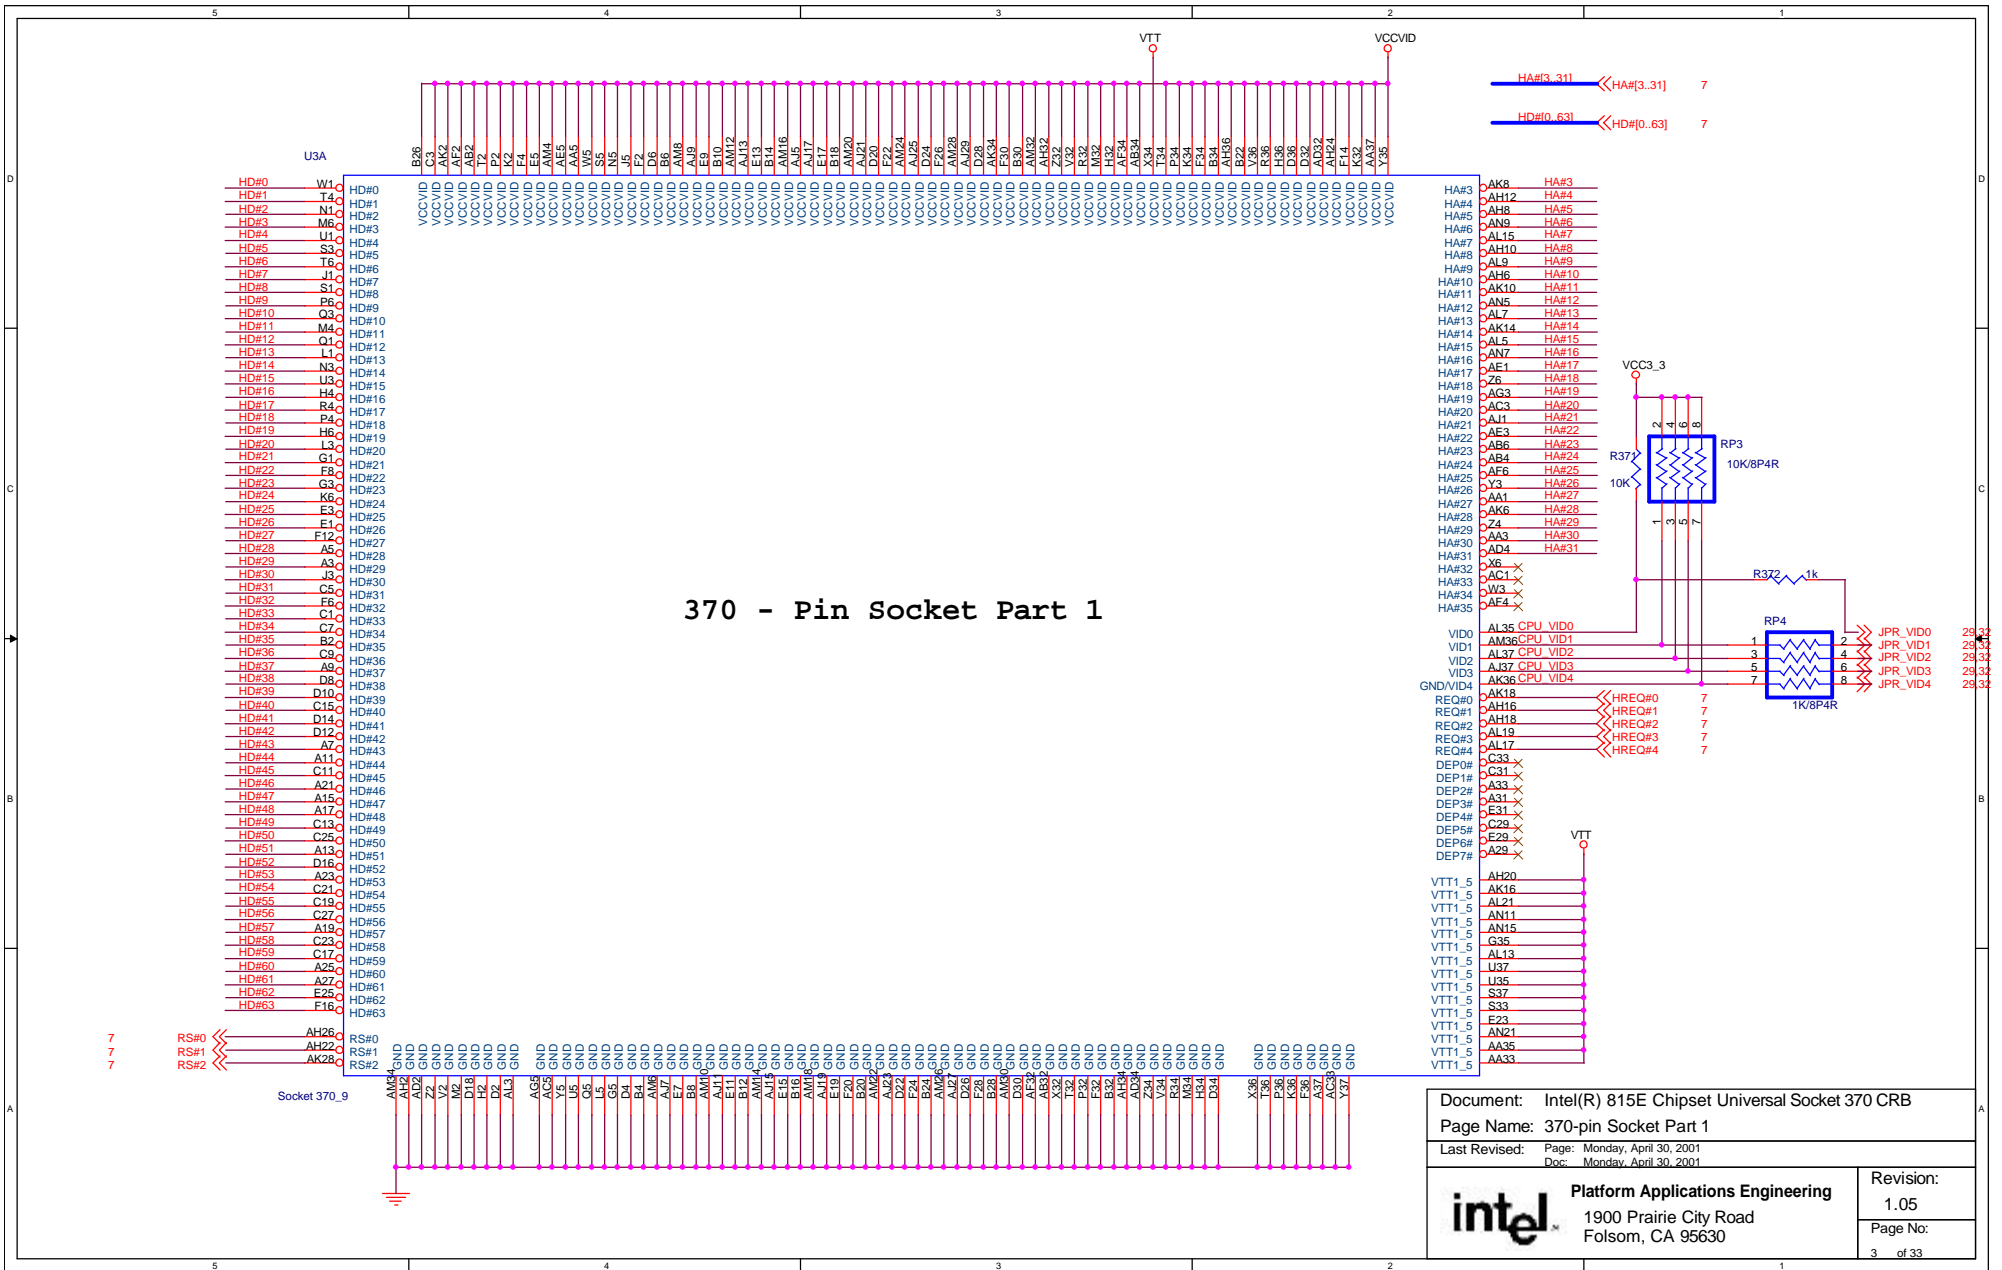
5 4 3 2 1

VTT VCCVID

HA#[3..31] HA#[3..31] 7
HD#[0..63] HD#[0..63] 7

U3A

B26 C3 AK2 AF2 AB2 T2 P2 K2 F4 E5 AM4 AE5 AA5 W5 S5 N5 J5 F2 D6 B6 AM8 AJ9 E9 B10 AM12 AJ13 E13 B14 AM16 AJ5 AJ17 E17 B18 AM20 AJ21 D20 F22 AM24 AJ25 D24 F26 AM28 AJ29 D28 AK34 F30 B30 AM32 AH32 Z32 V32 R32 M32 H32 AF34 AB34 X34 T34 P34 K34 F34 B34 AH36 B22 V36 R36 H36 D36 D32 AD32 AH24 F14 K32 AA37 Y35

HD#0 W1 HD#0
HD#1 T4 HD#1
HD#2 N1 HD#2
HD#3 M6 HD#3
HD#4 U1 HD#4
HD#5 S3 HD#5
HD#6 T6 HD#6
HD#7 J1 HD#7
HD#8 S1 HD#8
HD#9 P6 HD#9
HD#10 Q3 HD#10
HD#11 M4 HD#11
HD#12 Q1 HD#12
HD#13 L1 HD#13
HD#14 N3 HD#14
HD#15 U3 HD#15
HD#16 H4 HD#16
HD#17 R4 HD#17
HD#18 P4 HD#18
HD#19 H6 HD#19
HD#20 L3 HD#20
HD#21 G1 HD#21
HD#22 F8 HD#22
HD#23 G3 HD#23
HD#24 K6 HD#24
HD#25 E3 HD#25
HD#26 F1 HD#26
HD#27 F12 HD#27
HD#28 A5 HD#28
HD#29 A3 HD#29
HD#30 J3 HD#30
HD#31 C5 HD#31
HD#32 F6 HD#32
HD#33 C1 HD#33
HD#34 C7 HD#34
HD#35 B2 HD#35
HD#36 C9 HD#36
HD#37 A9 HD#37
HD#38 D8 HD#38
HD#39 D10 HD#39
HD#40 C15 HD#40
HD#41 D14 HD#41
HD#42 D12 HD#42
HD#43 A7 HD#43
HD#44 A11 HD#44
HD#45 C11 HD#45
HD#46 A21 HD#46
HD#47 A15 HD#47
HD#48 A17 HD#48
HD#49 C13 HD#49
HD#50 C25 HD#50
HD#51 A13 HD#51
HD#52 D16 HD#52
HD#53 A23 HD#53
HD#54 C21 HD#54
HD#55 C19 HD#55
HD#56 C27 HD#56
HD#57 A19 HD#57
HD#58 C23 HD#58
HD#59 C17 HD#59
HD#60 A25 HD#60
HD#61 A27 HD#61
HD#62 E25 HD#62
HD#63 F16 HD#63

7 RS#0 AH26 RS#0
7 RS#1 AH22 RS#1
7 RS#2 AK28 RS#2

Socket 370_9

370 - Pin Socket Part 1

HA#3 AK8 HA#3
HA#4 AH12 HA#4
HA#5 AH8 HA#5
HA#6 AN9 HA#6
HA#7 AL15 HA#7
HA#8 AH10 HA#8
HA#9 AL9 HA#9
HA#10 AH6 HA#10
HA#11 AK10 HA#11
HA#12 AN5 HA#12
HA#13 AL7 HA#13
HA#14 AK14 HA#14
HA#15 AL5 HA#15
HA#16 AN7 HA#16
HA#17 AE1 HA#17
HA#18 Z6 HA#18
HA#19 AG3 HA#19
HA#20 AC3 HA#20
HA#21 AJ1 HA#21
HA#22 AE3 HA#22
HA#23 AB6 HA#23
HA#24 AB4 HA#24
HA#25 AF6 HA#25
HA#26 Y3 HA#26
HA#27 AA1 HA#27
HA#28 AK6 HA#28
HA#29 Z4 HA#29
HA#30 AA3 HA#30
HA#31 AD4 HA#31
HA#32 X6
HA#33 AC1
HA#34 W3
HA#35 AF4
VID0 AL35 CPU_VID0
VID1 AM36 CPU_VID1
VID2 AL37 CPU_VID2
VID3 AJ37 CPU_VID3
GND/VID4 AK36 CPU_VID4
REQ#0 AK18 HREQ#0 7
REQ#1 AH16 HREQ#1 7
REQ#2 AH18 HREQ#2 7
REQ#3 AL19 HREQ#3 7
REQ#4 AL17 HREQ#4 7
DEP0# C33
DEP1# C31
DEP2# A33
DEP3# A31
DEP4# E31
DEP5# C29
DEP6# E29
DEP7# A29

VCC3_3
R371 10K
RP3 10K/8P4R
2 4 6 8 1 3 5 7
R372 1k
RP4 1K/8P4R
JPR_VID0 29,32
JPR_VID1 29,32
JPR_VID2 29,32
JPR_VID3 29,32
JPR_VID4 29,32

VTT
VTT1_5 AH20
VTT1_5 AK16
VTT1_5 AL21
VTT1_5 AN11
VTT1_5 AN15
VTT1_5 G35
VTT1_5 AL13
VTT1_5 U37
VTT1_5 U35
VTT1_5 S37
VTT1_5 S33
VTT1_5 E23
VTT1_5 AN21
VTT1_5 AA35
VTT1_5 AA33

AM34 AH2 AD2 Z2 V2 M2 D18 H2 D2 AL3 AG5 AC5 Y5 U5 Q5 L5 G5 D4 B4 AM6 AJ7 E7 B8 AM10 AJ11 E11 B12 AM14 AJ15 E15 B16 AM18 AJ19 E19 B20 AM22 AJ23 D22 F24 B24 AM26 AJ27 D26 F28 B28 AM30 D30 AF32 AB32 X32 T32 P32 F32 B32 AH34 AD34 Z34 V34 R34 M34 H34 D34 X36 T36 P36 K36 F36 AE37 AC33 Y37

Document: Intel(R) 815E Chipset Universal Socket 370 CRB
Page Name: 370-pin Socket Part 1
Last Revised: Page: Monday, April 30, 2001
Doc: Monday, April 30, 2001
Revision: 1.05
intel
Platform Applications Engineering
1900 Prairie City Road
Folsom, CA 95630
Page No: 3 of 33